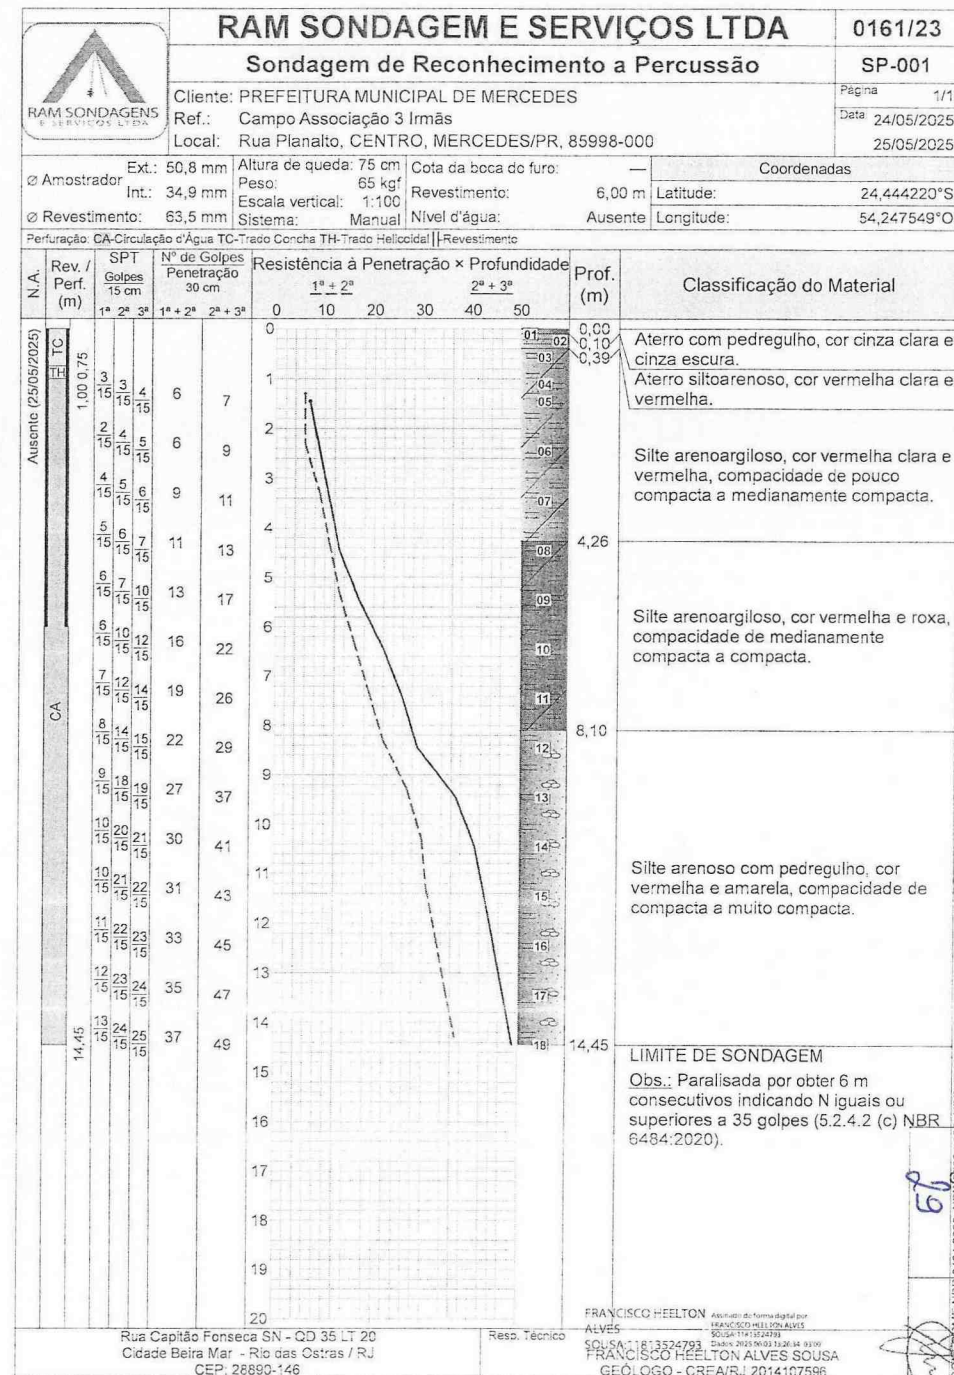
RAM SONDAGENS E SERVIÇOS LTDA

RAM SONDAGEM E SERVIÇOS LTDA
Sondagem de Reconhecimento a Percussão

0161/23
SP-001
Página 1/1
Data 24/05/2025
25/05/2025

Cliente: PREFEITURA MUNICIPAL DE MERCEDES
Ref.: Campo Associação 3 Irmãs
Local: Rua Planalto, CENTRO, MERCEDES/PR, 85998-000

Ø Amostrador Ext.: 50,8 mm Int.: 34,9 mm
Ø Revestimento: 63,5 mm
Altura de queda: 75 cm
Peso: 65 kgf
Escala vertical: 1:100
Sistema: Manual
Cota da boca do furo: —
Revestimento: 6,00 m
Nível d'água: Ausente
Coordenadas
Latitude: 24,444220°S
Longitude: 54,247549°O

Perfuração: CA-Circulação d'Água TC-Trado Concha TH-Trado Helicoidal |-Revestimento

| N.A. | Rev. / Perf. (m) | SPT Golpes 15 cm 1ª 2ª 3ª | Nº de Golpes Penetração 30 cm 1ª + 2ª | 2ª + 3ª | Prof. (m) | Classificação do Material |
|---|---|---|---|---|---|---|
| Ausente (25/05/2025) | TC TH 0,75 1,00 | | | | 0,00 0,10 0,39 | Aterro com pedregulho, cor cinza clara e cinza escura. Aterro siltoarenoso, cor vermelha clara e vermelha. |
| | | $\frac{3}{15}$ $\frac{3}{15}$ $\frac{4}{15}$ | 6 | 7 | | |
| | | $\frac{2}{15}$ $\frac{4}{15}$ $\frac{5}{15}$ | 6 | 9 | | Silte arenoargiloso, cor vermelha clara e vermelha, compacidade de pouco compacta a medianamente compacta. |
| | | $\frac{4}{15}$ $\frac{5}{15}$ $\frac{6}{15}$ | 9 | 11 | | |
| | | $\frac{5}{15}$ $\frac{6}{15}$ $\frac{7}{15}$ | 11 | 13 | 4,26 | |
| | | $\frac{6}{15}$ $\frac{7}{15}$ $\frac{10}{15}$ | 13 | 17 | | |
| | CA | $\frac{6}{15}$ $\frac{10}{15}$ $\frac{12}{15}$ | 16 | 22 | | Silte arenoargiloso, cor vermelha e roxa, compacidade de medianamente compacta a compacta. |
| | | $\frac{7}{15}$ $\frac{12}{15}$ $\frac{14}{15}$ | 19 | 26 | | |
| | | $\frac{8}{15}$ $\frac{14}{15}$ $\frac{15}{15}$ | 22 | 29 | 8,10 | |
| | | $\frac{9}{15}$ $\frac{18}{15}$ $\frac{19}{15}$ | 27 | 37 | | |
| | | $\frac{10}{15}$ $\frac{20}{15}$ $\frac{21}{15}$ | 30 | 41 | | Silte arenoso com pedregulho, cor vermelha e amarela, compacidade de compacta a muito compacta. |
| | | $\frac{10}{15}$ $\frac{21}{15}$ $\frac{22}{15}$ | 31 | 43 | | |
| | | $\frac{11}{15}$ $\frac{22}{15}$ $\frac{23}{15}$ | 33 | 45 | | |
| | | $\frac{12}{15}$ $\frac{23}{15}$ $\frac{24}{15}$ | 35 | 47 | | |
| | 14,45 | $\frac{13}{15}$ $\frac{24}{15}$ $\frac{25}{15}$ | 37 | 49 | 14,45 | LIMITE DE SONDAGEM Obs.: Paralisada por obter 6 m consecutivos indicando N iguais ou superiores a 35 golpes (5.2.4.2 (c) NBR 6484:2020). |

Resistência à Penetração × Profundidade
$1^a + 2^a$ $2^a + 3^a$
0 10 20 30 40 50
0 1 2 3 4 5 6 7 8 9 10 11 12 13 14 15 16 17 18 19 20
01 02 03 04 05 06 07 08 09 10 11 12 13 14 15 16 17 18

69

Rua Capitão Fonseca SN - QD 35 LT 20
Cidade Beira Mar - Rio das Ostras / RJ
CEP: 28890-146

Resp. Técnico
FRANCISCO HEELTON ALVES SOUSA:11813524793
Assinado de forma digital por FRANCISCO HEELTON ALVES SOUSA:11813524793
Dados: 2025.06.03 16:20:34 -03'00'
FRANCISCO HEELTON ALVES SOUSA
GEÓLOGO - CREA/RJ 2014107596